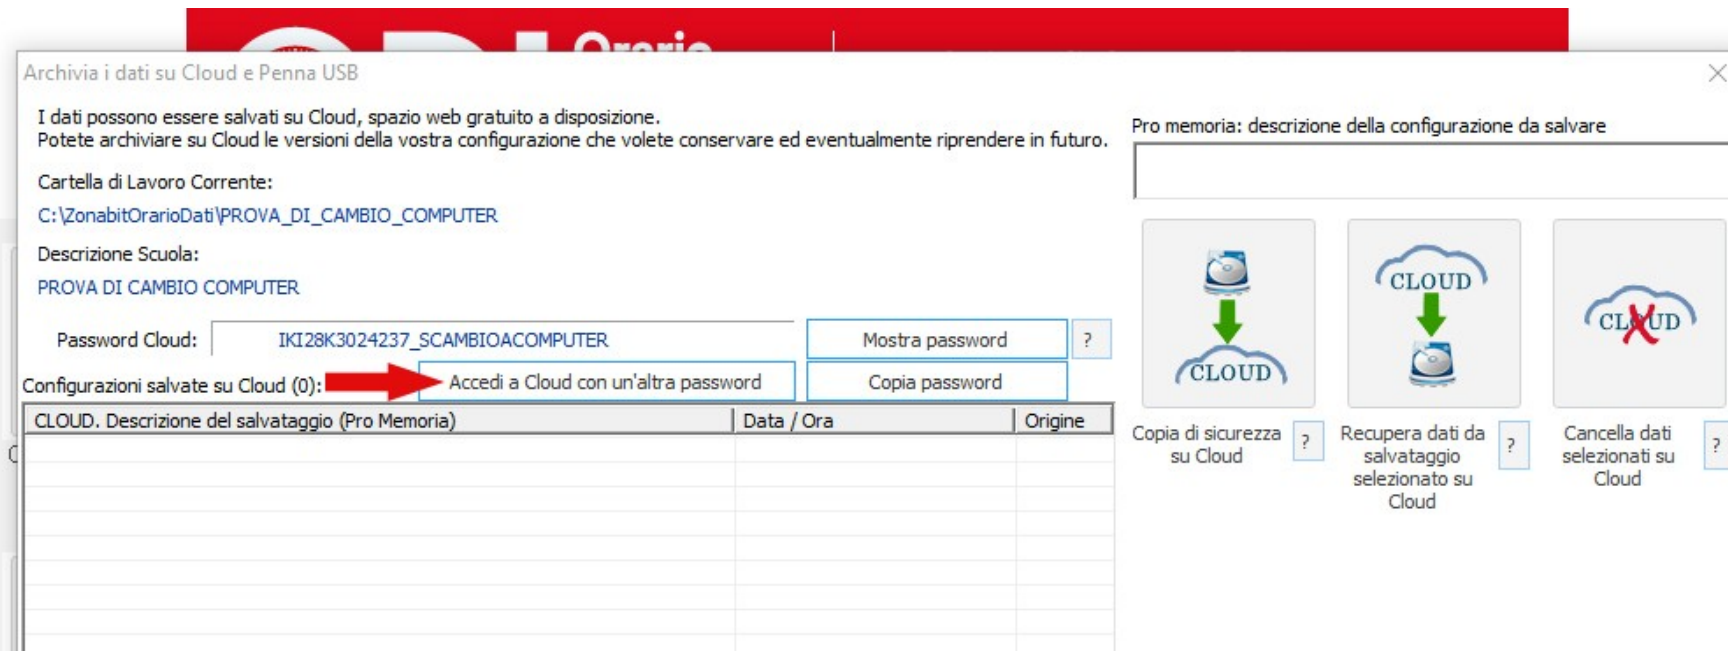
Orario

Archivia i dati su Cloud e Penna USB

I dati possono essere salvati su Cloud, spazio web gratuito a disposizione.
Potete archiviare su Cloud le versioni della vostra configurazione che volete conservare ed eventualmente riprendere in futuro.

Cartella di Lavoro Corrente:

C:\ZonabitOrarioDati\PROVA_DI_CAMBIO_COMPUTER

Descrizione Scuola:

PROVA DI CAMBIO COMPUTER

Password Cloud: IKI28K3024237_SCAMBIOACOMPUTER

Mostra password

?

Configurazioni salvate su Cloud (0):

Accedi a Cloud con un'altra password

Copia password

| CLOUD. Descrizione del salvataggio (Pro Memoria) | Data / Ora | Origine |
|---|---|---|

Pro memoria: descrizione della configurazione da salvare

CLOUD

CLOUD

CLOUD

Copia di sicurezza su Cloud

?

Recupera dati da salvataggio selezionato su Cloud

?

Cancella dati selezionati su Cloud

?